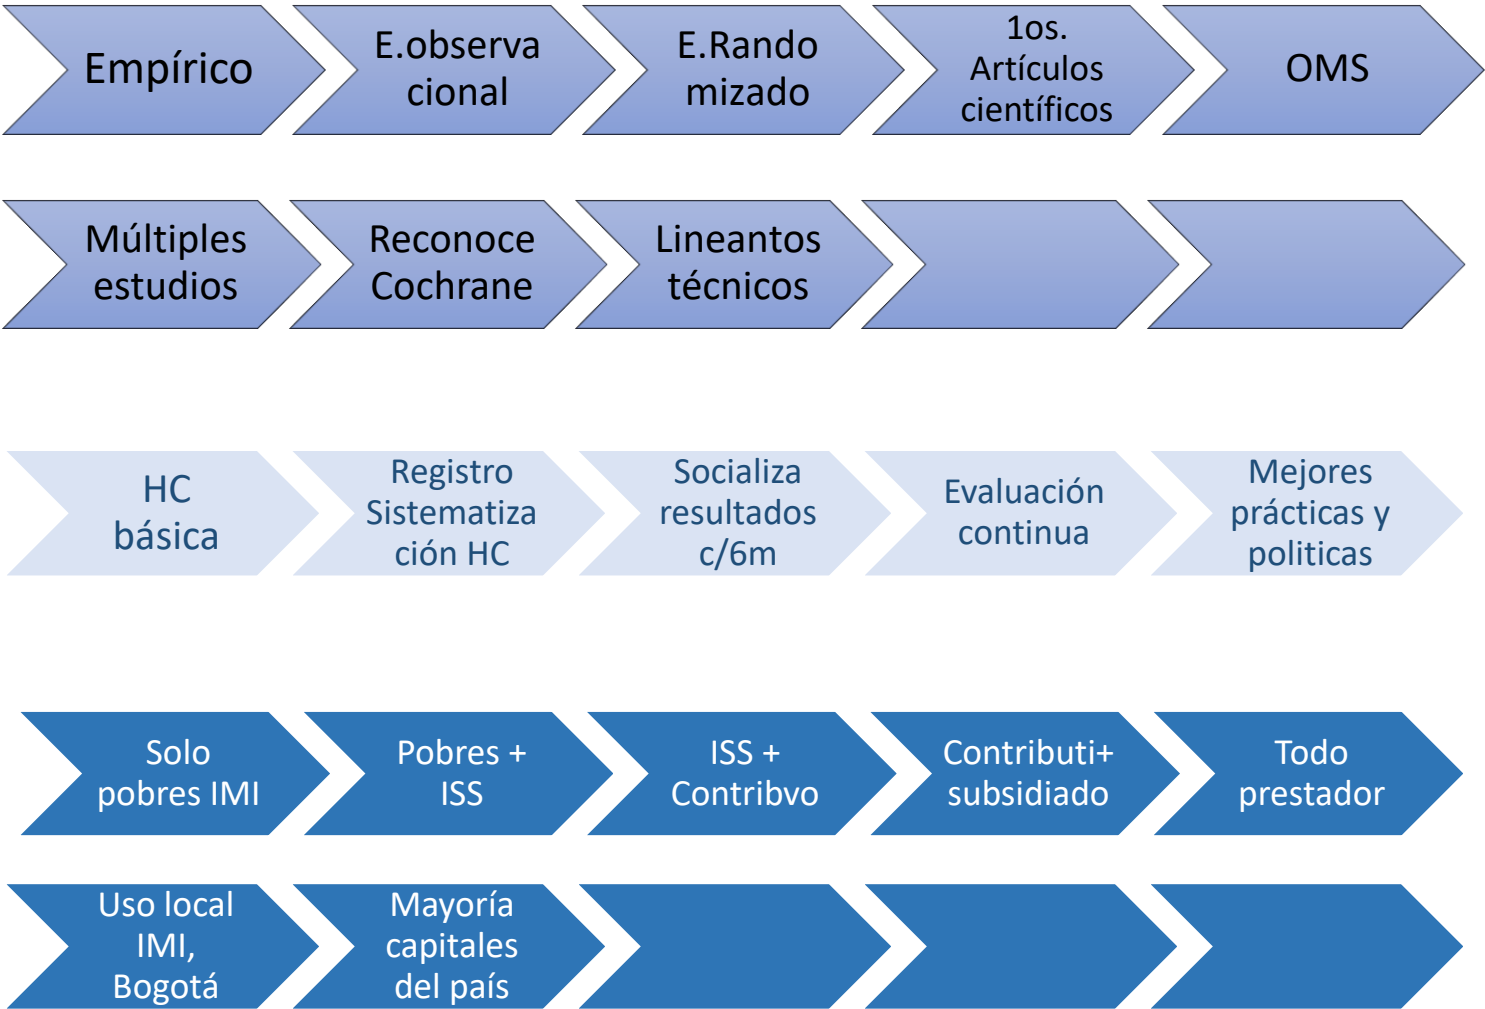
Empírico

E.observacional

E.Randomizado

1os. Artículos científicos

OMS

Múltiples estudios

Reconoce Cochrane

Lineantos técnicos

HC básica

Registro Sistematización HC

Socializa resultados c/6m

Evaluación continua

Mejores prácticas y politicas

Solo pobres IMI

Pobres + ISS

ISS + Contribvo

Contributi+ subsidiado

Todo prestador

Uso local IMI, Bogotá

Mayoría capitales del país